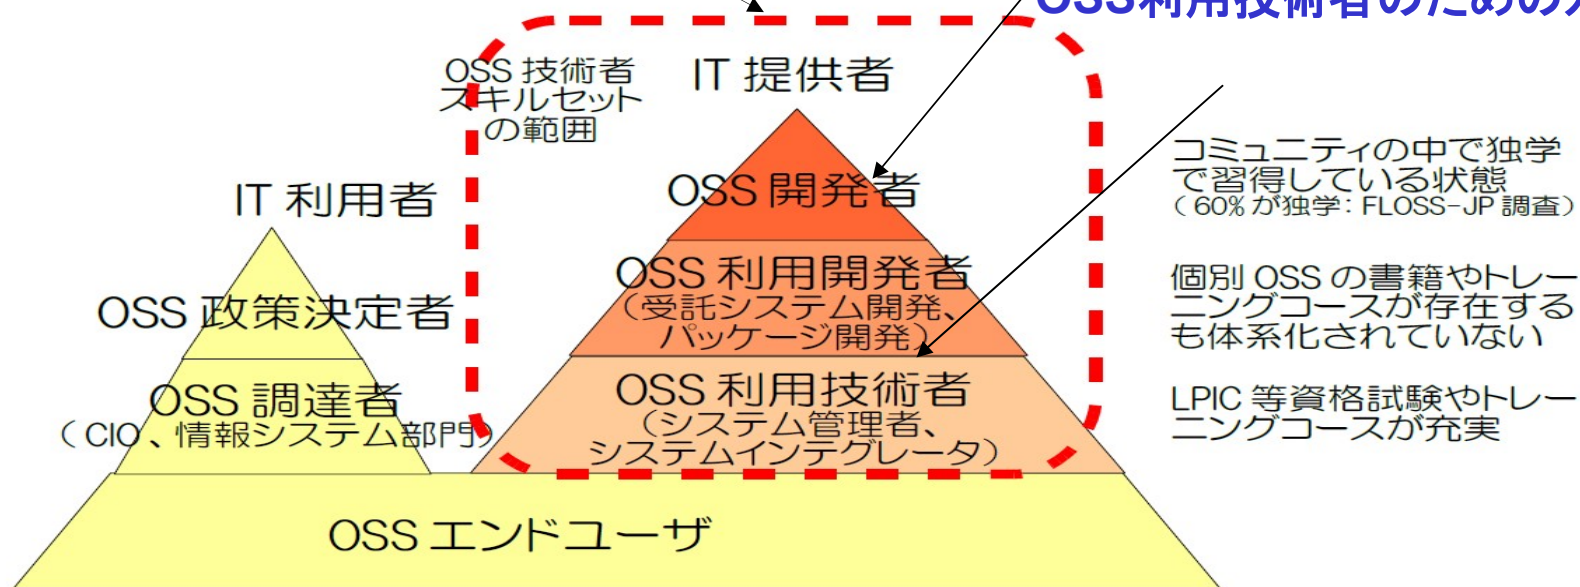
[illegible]

OSS 技術者スキルセットの範囲

IT 提供者

IT 利用者

OSS 開発者

OSS 利用開発者
(受託システム開発、パッケージ開発)

OSS 利用技術者
(システム管理者、システムインテグレータ)

OSS 政策決定者

OSS 調達者
(CIO、情報システム部門)

OSS エンドユーザ

コミュニティの中で独学で習得している状態
(60% が独学: FLOSS-JP 調査)

個別 OSS の書籍やトレーニングコースが存在するも体系化されていない

LPIC 等資格試験やトレーニングコースが充実